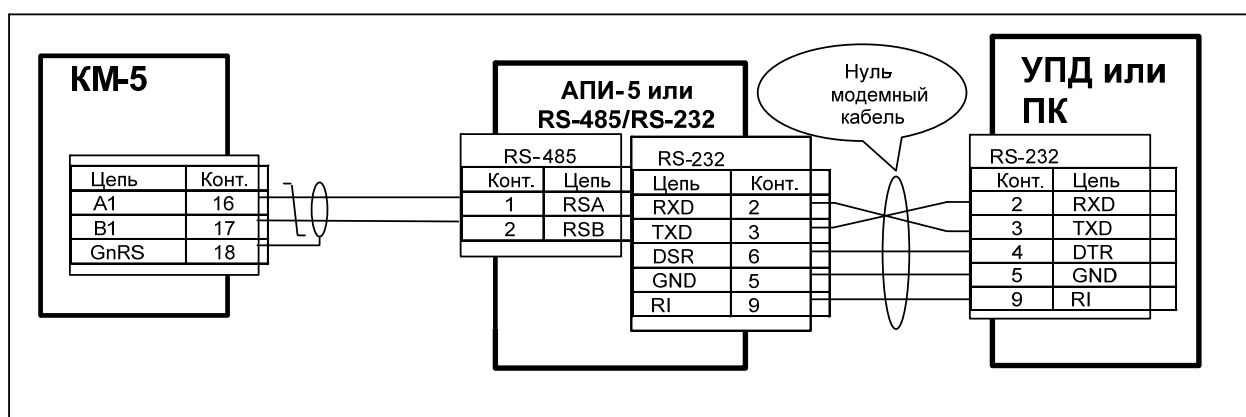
КМ-5

| Цепь | Конт. |
|---|---|
| A1 | 16 |
| B1 | 17 |
| GnRS | 18 |

АПИ-5 или RS-485/RS-232

RS-485

| Конт. | Цепь |
|---|---|
| 1 | RSA |
| 2 | RSB |

RS-232

| Цепь | Конт. |
|---|---|
| RXD | 2 |
| TXD | 3 |
| DSR | 6 |
| GND | 5 |
| RI | 9 |

Нуль модемный кабель

УПД или ПК

RS-232

| Конт. | Цепь |
|---|---|
| 2 | RXD |
| 3 | TXD |
| 4 | DTR |
| 5 | GND |
| 9 | RI |